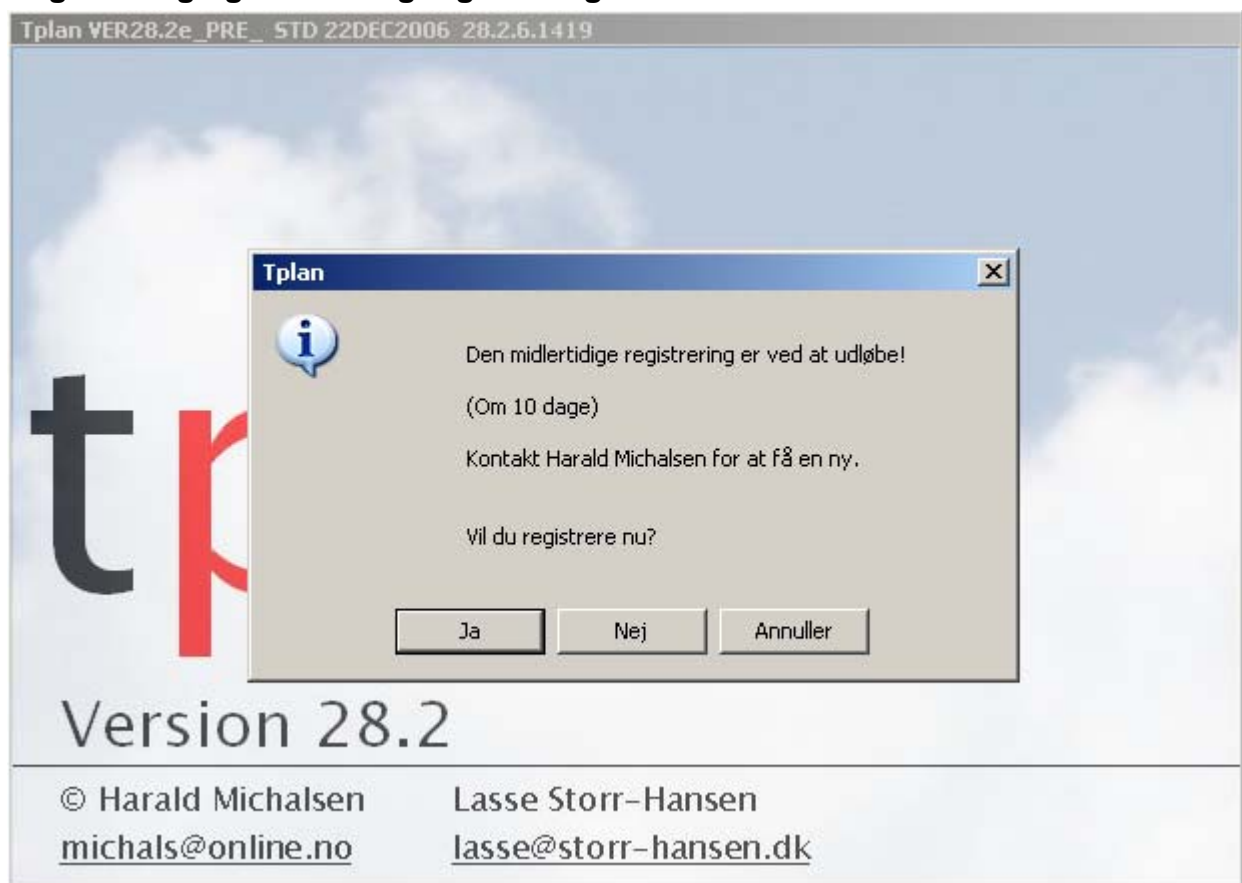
Tplan VER28.2e_PRE_ STD 22DEC2006 28.2.6.1419

Tplan

Den midlertidige registrering er ved at udløbe!

(Om 10 dage)

Kontakt Harald Michalsen for at få en ny.

Vil du registrere nu?

Ja Nej Annuller

tp

Version 28.2

© Harald Michalsen
michals@online.no

Lasse Storr-Hansen
lasse@storr-hansen.dk